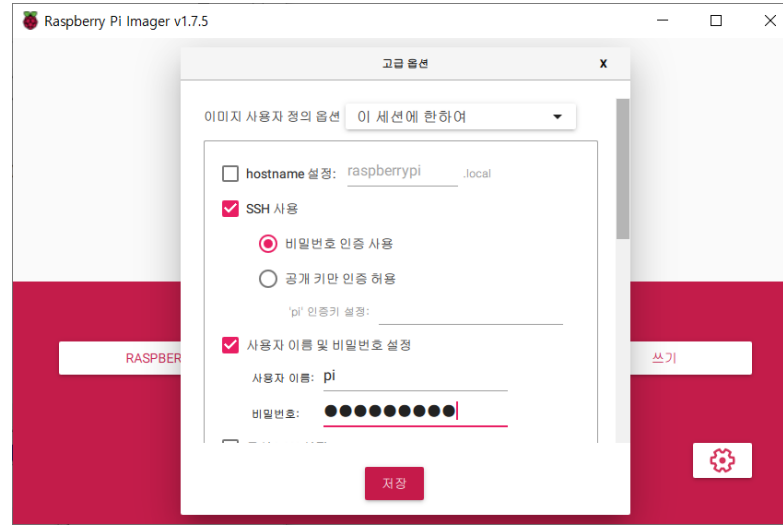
Raspberry Pi Imager v1.7.5

고급 옵션

x

이미지 사용자 정의 옵션

이 세션에 한하여

hostname 설정:

raspberrypi

.local

SSH 사용

비밀번호 인증 사용

공개 키만 인증 허용

'pi' 인증키 설정:

사용자 이름 및 비밀번호 설정

사용자 이름:

pi

비밀번호:

●●●●●●●●●●

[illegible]

RASPBER

쓰기

저장